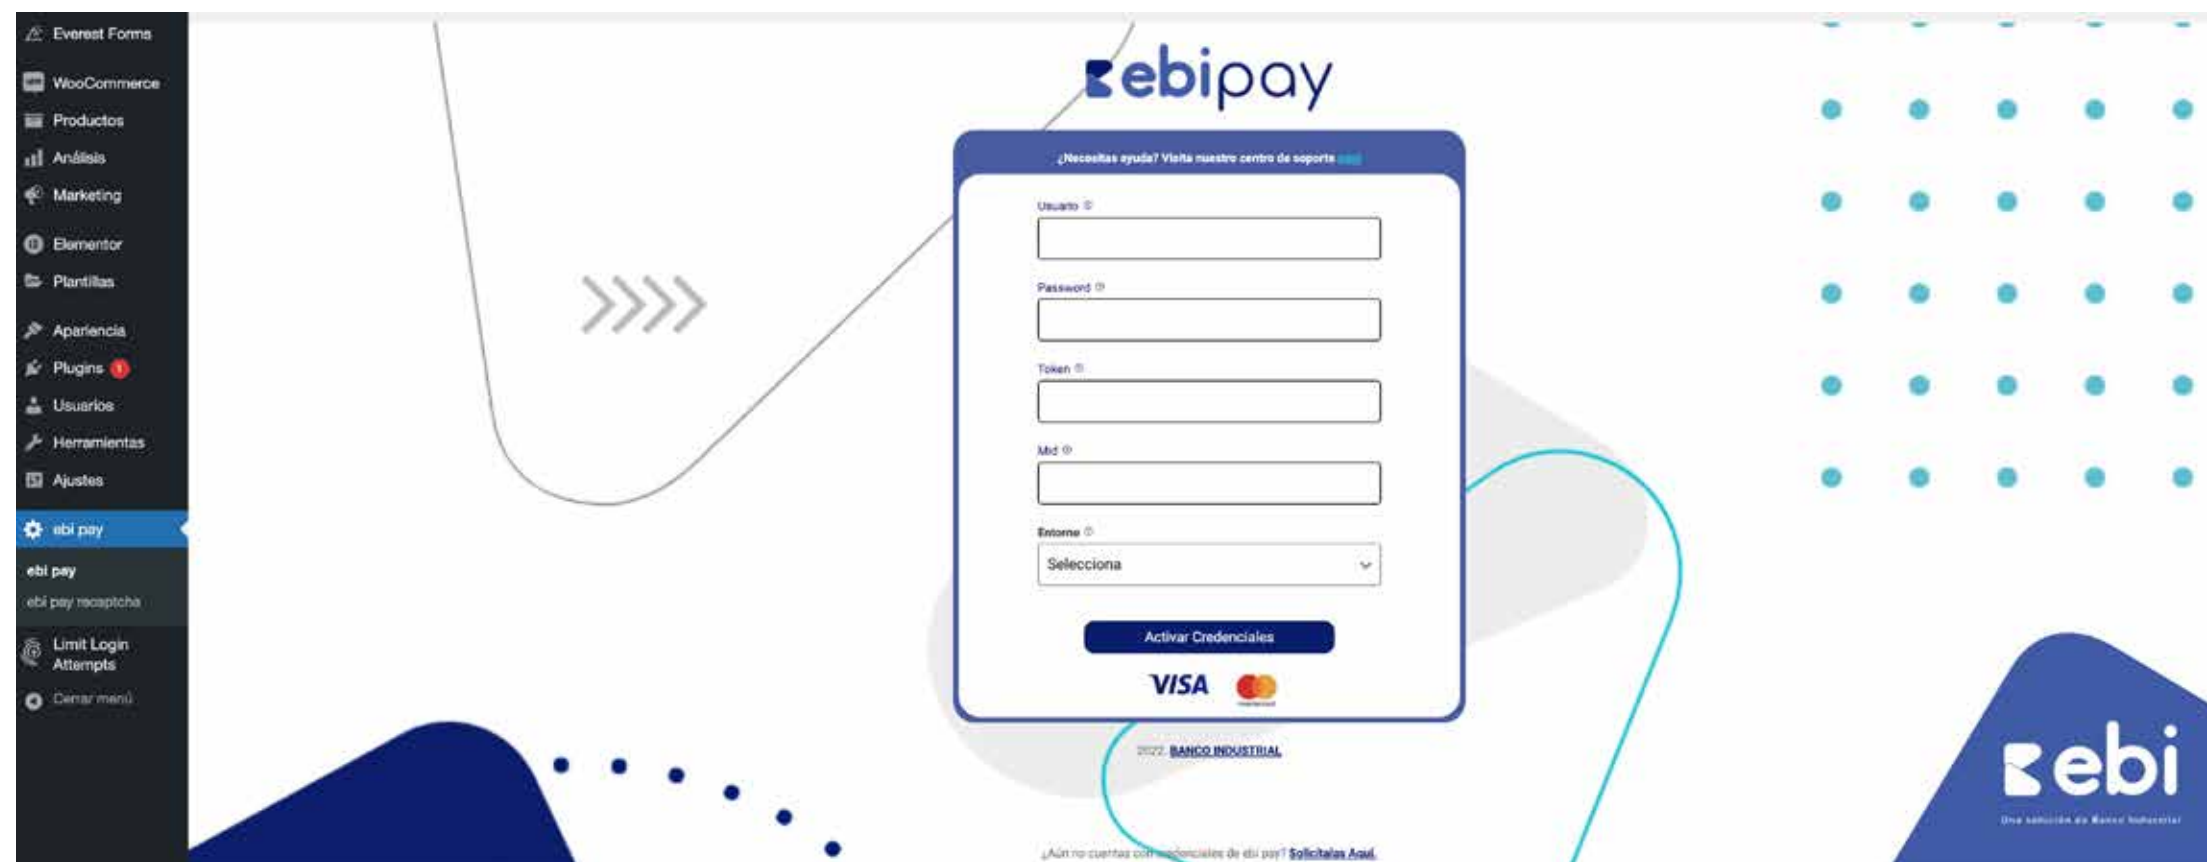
Everest Forms
WooCommerce
Productos
Análisis
Marketing
Elementor
Plantillas
Apariencia
Plugins 1
Usuarios
Herramientas
Ajustes
ebi pay
ebi pay
ebi pay recaptcha
Limit Login Attempts
Cerrar menú

ebipay

¿Necesitas ayuda? Visita nuestro centro de soporte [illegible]

Usuario
Password
Token
Mid
Entorno
Selecciona

Activar Credenciales

VISA

2022 BANCO INDUSTRIAL

¿Aún no cuentas con credenciales de ebi pay? Solicítalas Aquí.

ebi
Una solución de Banco Industrial